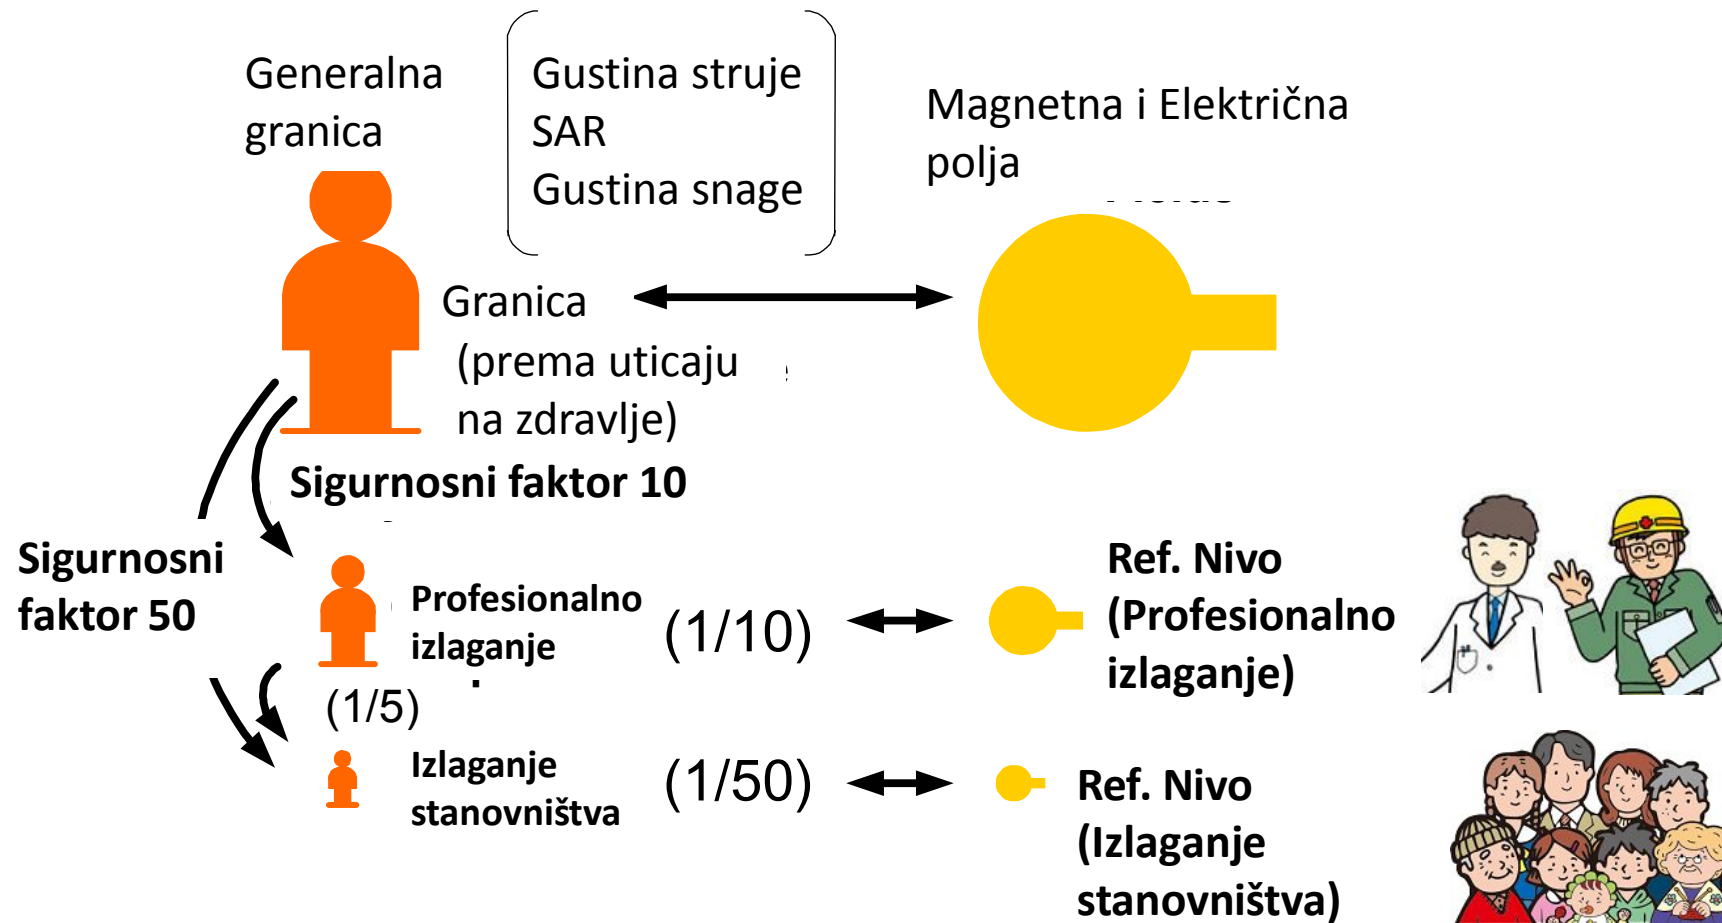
Generalna granica

Gustina struje
SAR
Gustina snage

Magnetna i Električna polja

Granica (prema uticaju na zdravlje)

Sigurnosni faktor 10

Sigurnosni faktor 50

Profesionalno izlaganje

(1/10)

Ref. Nivo (Profesionalno izlaganje)

(1/5)

Izlaganje stanovništva

(1/50)

Ref. Nivo (Izlaganje stanovništva)